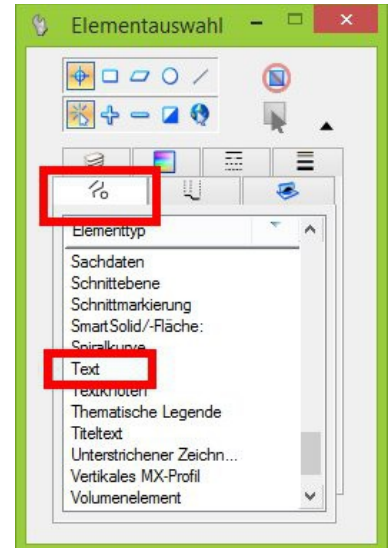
Elementauswahl

Elementtyp

Sachdaten
Schnittebene
Schnittmarkierung
SmartSolid/-Fläche:
Spiralkurve
Text
Textknoten
Thematische Legende
Titeltext
Unterstrichener Zeichn...
Vertikales MX-Profil
Volumenelement